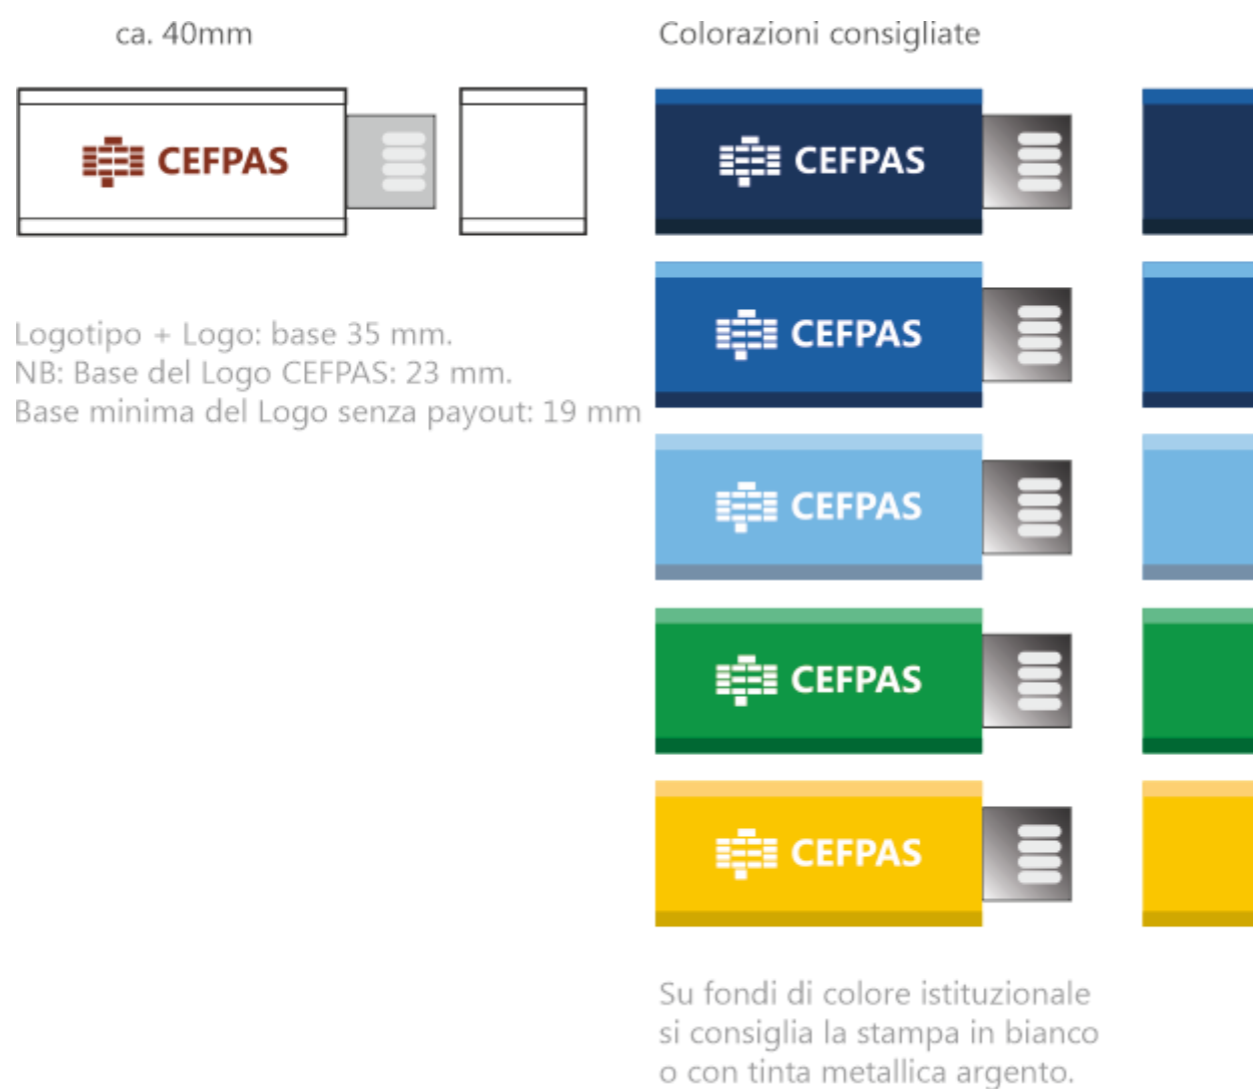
ca. 40mm

CEFPAS

Logotipo + Logo: base 35 mm.
NB: Base del Logo CEFPAS: 23 mm.
Base minima del Logo senza payout: 19 mm

Colorazioni consigliate

CEFPAS

CEFPAS

CEFPAS

CEFPAS

CEFPAS

Su fondi di colore istituzionale si consiglia la stampa in bianco o con tinta metallica argento.